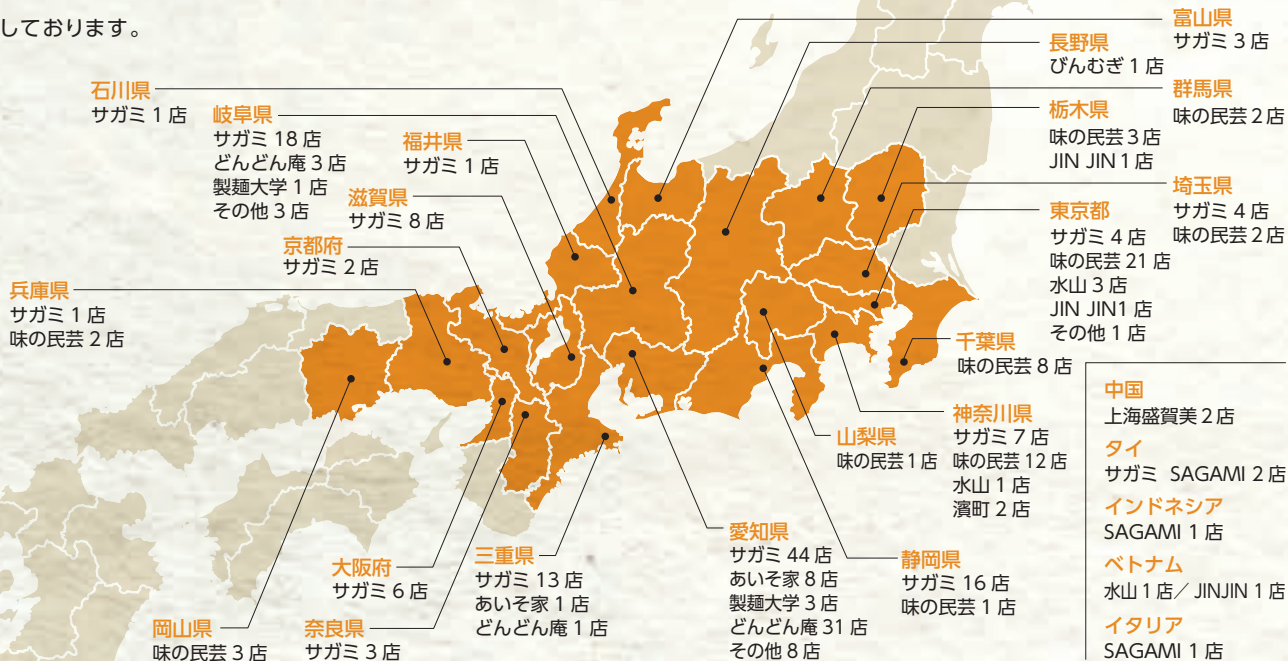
しております。

石川県
サガミ 1 店

岐阜県
サガミ 18 店
どんどん庵 3 店
製麺大学 1 店
その他 3 店

福井県
サガミ 1 店

滋賀県
サガミ 8 店

京都府
サガミ 2 店

兵庫県
サガミ 1 店
味の民芸 2 店

富山県
サガミ 3 店

長野県
びんむぎ 1 店

群馬県
味の民芸 2 店

栃木県
味の民芸 3 店
JIN JIN 1 店

埼玉県
サガミ 4 店
味の民芸 2 店

東京都
サガミ 4 店
味の民芸 21 店
水山 3 店
JIN JIN1 店
その他 1 店

千葉県
味の民芸 8 店

中国
上海盛賀美 2 店

タイ
サガミ SAGAMI 2 店

インドネシア
SAGAMI 1 店

ベトナム
水山 1 店／ JINJIN 1 店

イタリア
SAGAMI 1 店

神奈川県
サガミ 7 店
味の民芸 12 店
水山 1 店
濱町 2 店

山梨県
味の民芸 1 店

静岡県
サガミ 16 店
味の民芸 1 店

愛知県
サガミ 44 店
あいそ家 8 店
製麺大学 3 店
どんどん庵 31 店
その他 8 店

三重県
サガミ 13 店
あいそ家 1 店
どんどん庵 1 店

大阪府
サガミ 6 店

奈良県
サガミ 3 店

岡山県
味の民芸 3 店